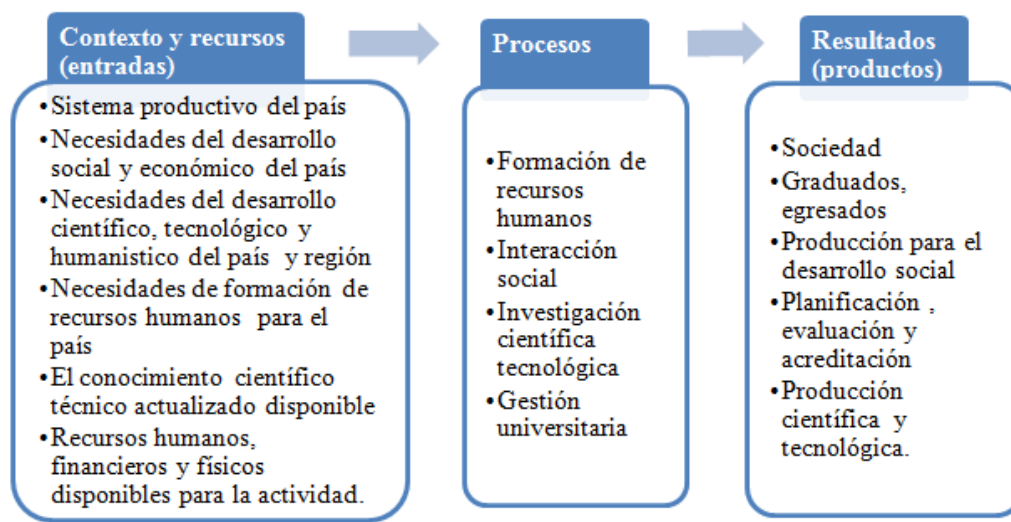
Contexto y recursos (entradas)

• Sistema productivo del país
• Necesidades del desarrollo social y económico del país
• Necesidades del desarrollo científico, tecnológico y humanistico del país y región
• Necesidades de formación de recursos humanos para el país
• El conocimiento científico técnico actualizado disponible
• Recursos humanos, financieros y físicos disponibles para la actividad.

Procesos

• Formación de recursos humanos
• Interacción social
• Investigación científica tecnológica
• Gestión universitaria

Resultados (productos)

• Sociedad
• Graduados, egresados
• Producción para el desarrollo social
• Planificación , evaluación y acreditación
• Producción científica y tecnológica.